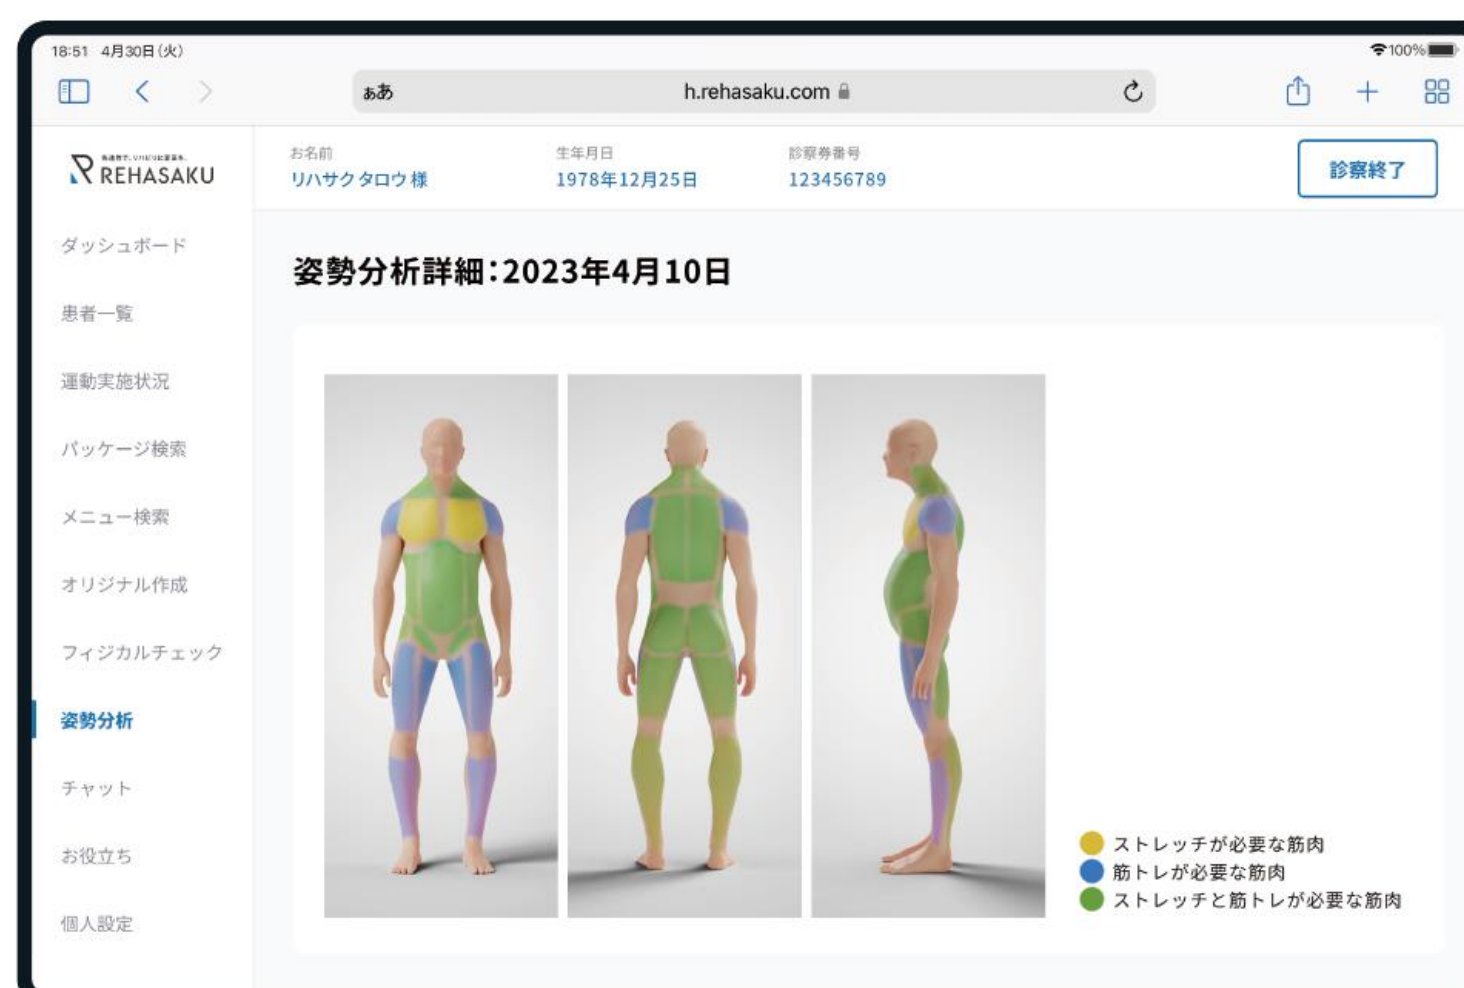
18:51 4月30日(火)

100%

ぁあ h.rehasaku.com

REHASAKU

お名前
リハサクタロウ様

生年月日
1978年12月25日

診察券番号
123456789

診察終了

ダッシュボード

患者一覧

運動実施状況

パッケージ検索

メニュー検索

オリジナル作成

フィジカルチェック

姿勢分析

チャット

お役立ち

個人設定

姿勢分析詳細:2023年4月10日

ストレッチが必要な筋肉
筋トレが必要な筋肉
ストレッチと筋トレが必要な筋肉